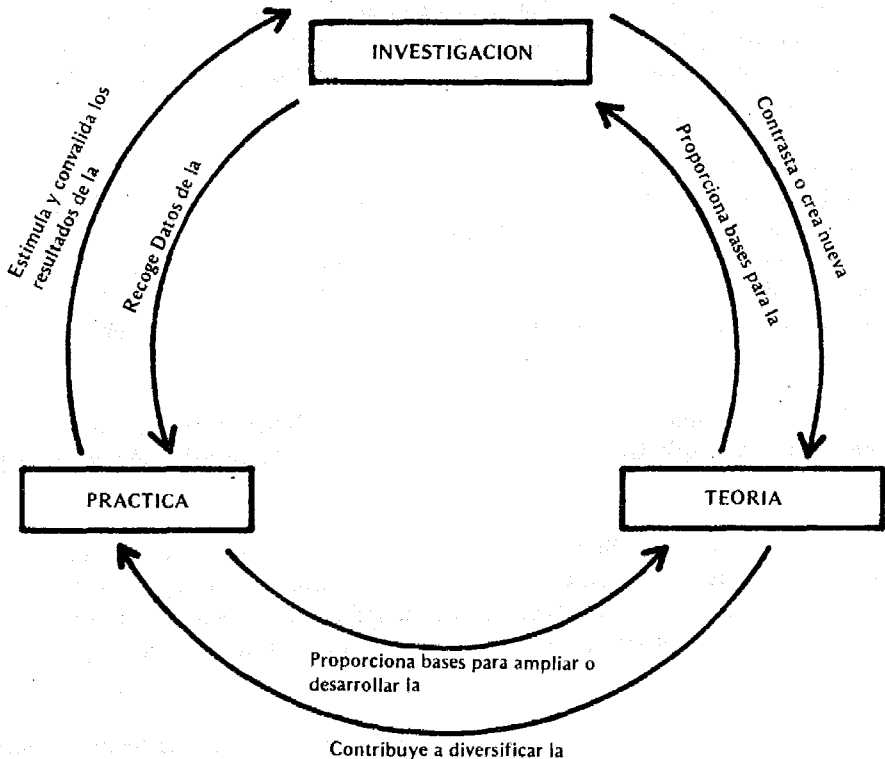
INVESTIGACION

Estimula y convalida los resultados de la

Recoge Datos de la

Proporciona bases para la

Contrasta o crea nueva

PRACTICA

TEORIA

Proporciona bases para ampliar o desarrollar la

Contribuye a diversificar la